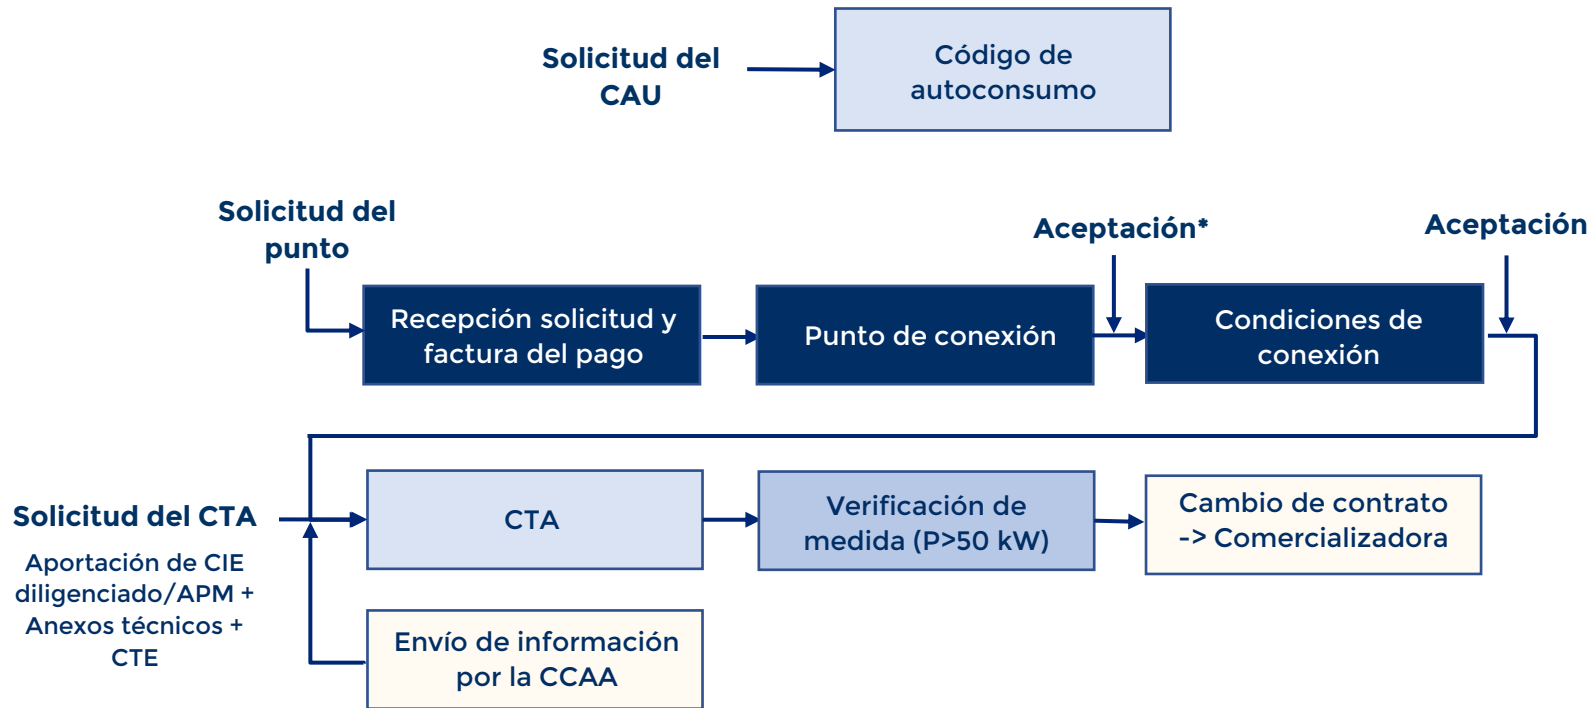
Solicitud del CAU

Código de autoconsumo

Solicitud del punto

Aceptación*

Aceptación

Recepción solicitud y factura del pago

Punto de conexión

Condiciones de conexión

Solicitud del CTA

Aportación de CIE diligenciado/APM + Anexos técnicos + CTE

CTA

Verificación de medida (P>50 kW)

Cambio de contrato -> Comercializadora

Envío de información por la CCAA